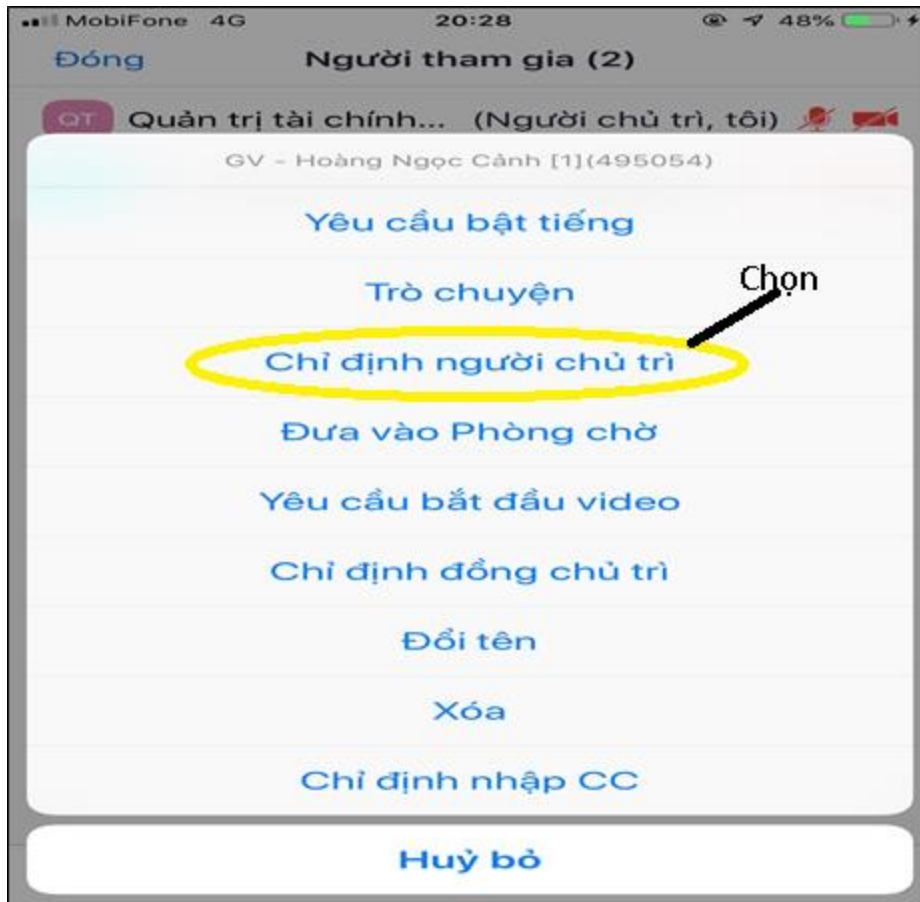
MobiFone 4G 20:28 48%

Đóng Người tham gia (2)

QT Quản trị tài chính... (Người chủ trì, tôi)

GV - Hoàng Ngọc Cảnh [1](495054)

Yêu cầu bật tiếng

Trò chuyện

Chọn

Chỉ định người chủ trì

Đưa vào Phòng chờ

Yêu cầu bắt đầu video

Chỉ định đồng chủ trì

Đổi tên

Xóa

Chỉ định nhập CC

Huỷ bỏ